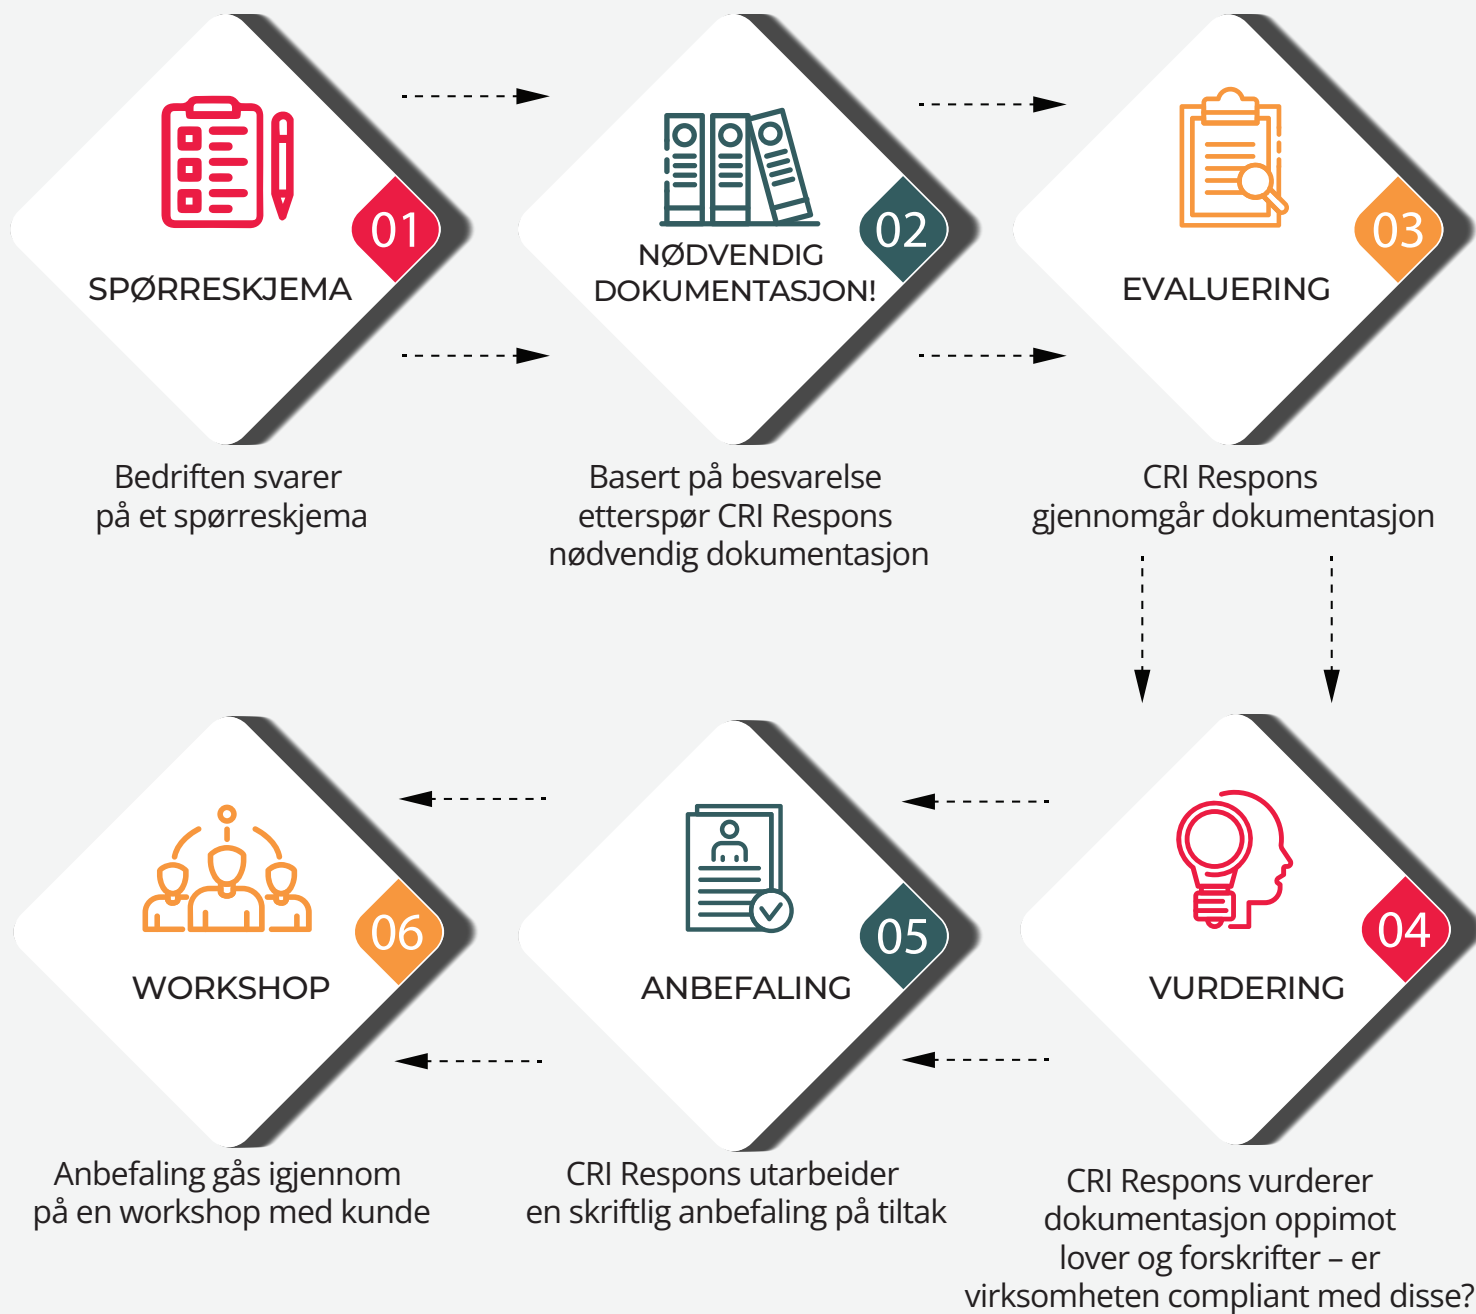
01
SPØRRESKJEMA

Bedriften svarer på et spørreskjema

02
NØDVENDIG DOKUMENTASJON!

Basert på besvarelse etterspør CRI Respons nødvendig dokumentasjon

03
EVALUERING

CRI Respons gjennomgår dokumentasjon

04
VURDERING

CRI Respons vurderer dokumentasjon oppimot lover og forskrifter – er virksomheten compliant med disse?

05
ANBEFALING

CRI Respons utarbeider en skriftlig anbefaling på tiltak

06
WORKSHOP

Anbefaling gås igjennom på en workshop med kunde